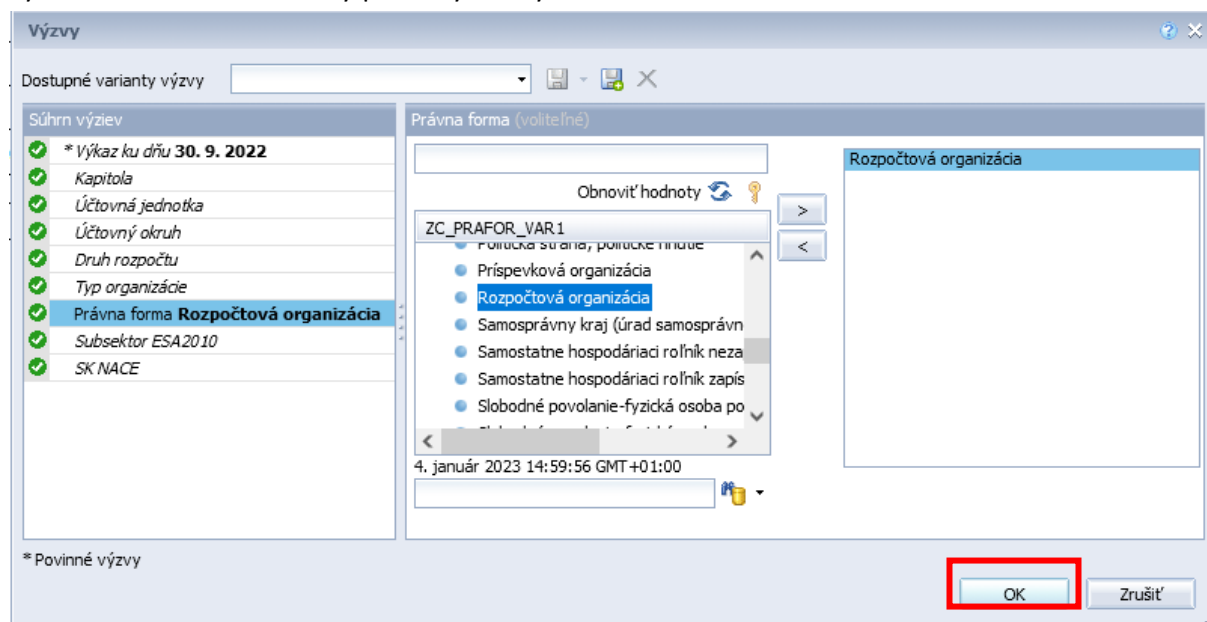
Výzvy

Dostupné varianty výzvy

Súhrn výziev

* Výkaz ku dňu 30. 9. 2022
Kapitola
Účtovná jednotka
Účtovný okruh
Druh rozpočtu
Typ organizácie
Právna forma Rozpočtová organizácia
Subsektor ESA2010
SK NACE

Právna forma (voliteľné)

Obnoviť hodnoty

ZC_PRAFOR_VAR1
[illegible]
Príspevková organizácia
Rozpočtová organizácia
Samosprávny kraj (úrad samosprávn
Samostatne hospodáriaci roľník neza
Samostatne hospodáriaci roľník zapís
Slobodné povolanie-fyzická osoba po
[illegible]

>
<

Rozpočtová organizácia

4. január 2023 14:59:56 GMT+01:00

* Povinné výzvy

OK
Zrušiť